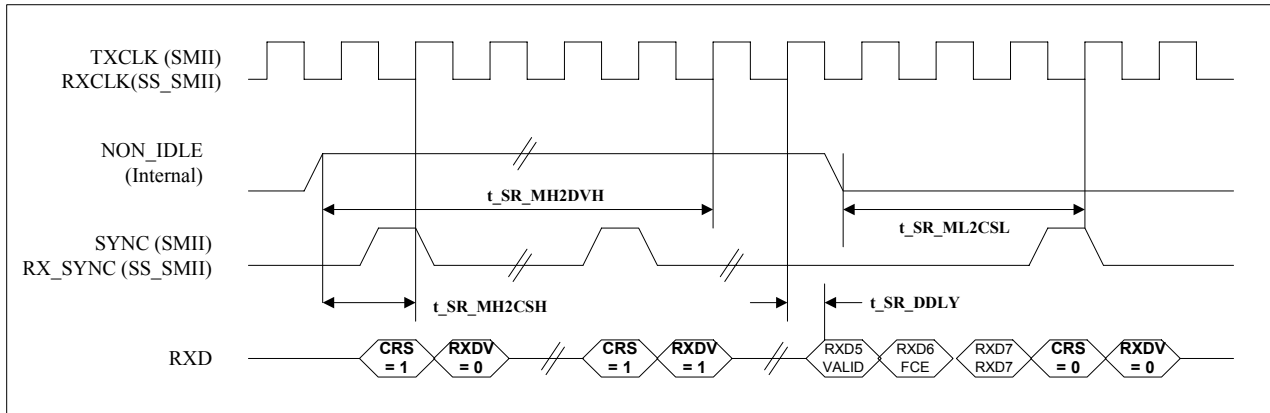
TXCLK (SMII)
RXCLK(SS_SMII)

NON_IDLE
(Internal)

t_SR_MH2DVH

t_SR_ML2CSL

SYNC (SMII)
RX_SYNC (SS_SMII)

t_SR_MH2CSH

t_SR_DDLY

RXD

CRS = 1

RXDV = 0

CRS = 1

RXDV = 1

RXD5 VALID

RXD6 FCE

RXD7 RXD7

CRS = 0

RXDV = 0